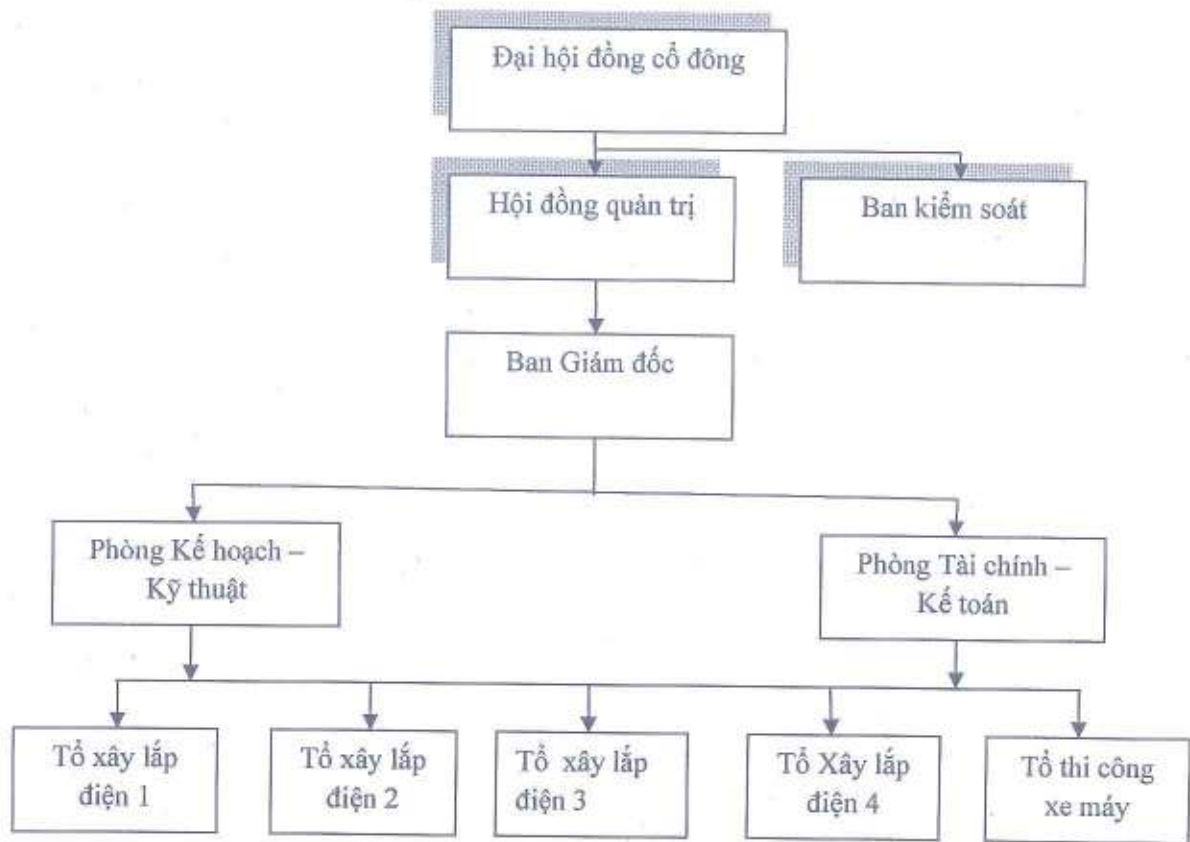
Đại hội đồng cổ đông

Hội đồng quản trị

Ban kiểm soát

Ban Giám đốc

Phòng Kế hoạch – Kỹ thuật

Phòng Tài chính – Kế toán

Tổ xây lắp điện 1

Tổ xây lắp điện 2

Tổ xây lắp điện 3

Tổ Xây lắp điện 4

Tổ thi công xe máy